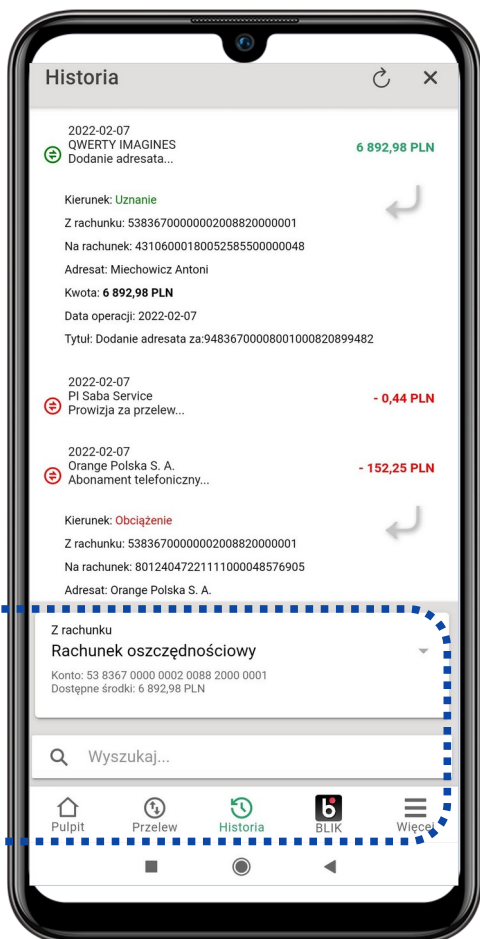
Historia

2022-02-07
QWERTY IMAGINES
Dodanie adresata...
6 892,98 PLN

Kierunek: Uznanie
Z rachunku: 53836700000002008820000001
Na rachunek: 43106000180052585500000048
Adresat: Miechowicz Antoni
Kwota: 6 892,98 PLN
Data operacji: 2022-02-07
Tytuł: Dodanie adresata za:94836700008001000820899482

2022-02-07
PI Saba Service
Prowizja za przelew...
- 0,44 PLN

2022-02-07
Orange Polska S. A.
Abonament telefoniczny...
- 152,25 PLN

Kierunek: Obciążenie
Z rachunku: 53836700000002008820000001
Na rachunek: 80124047221111000048576905
Adresat: Orange Polska S. A.

Z rachunku
Rachunek oszczędnościowy
Konto: 53 8367 0000 0002 0088 2000 0001
Dostępne środki: 6 892,98 PLN

Wyszukaj...

Pulpit
Przelew
Historia
BLIK
Więcej